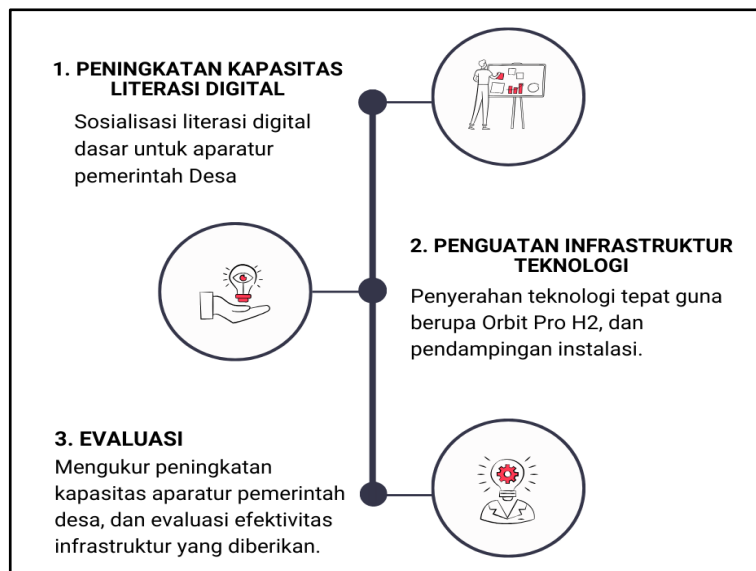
1. PENINGKATAN KAPASITAS LITERASI DIGITAL

Sosialisasi literasi digital dasar untuk aparatur pemerintah Desa

2. PENGUATAN INFRASTRUKTUR TEKNOLOGI

Penyerahan teknologi tepat guna berupa Orbit Pro H2, dan pendampingan instalasi.

3. EVALUASI

Mengukur peningkatan kapasitas aparatur pemerintah desa, dan evaluasi efektivitas infrastruktur yang diberikan.